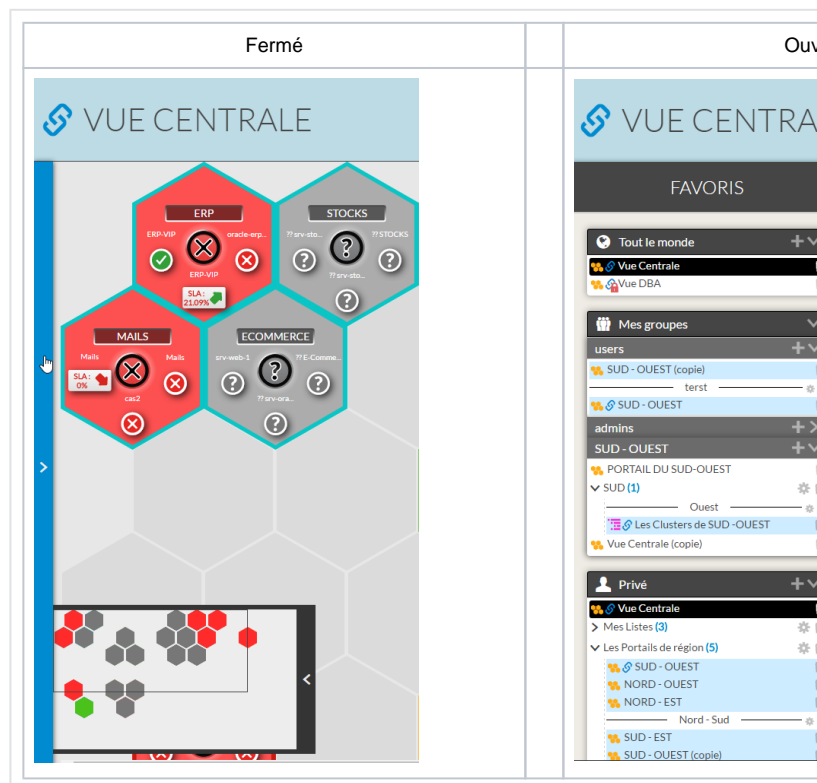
| Fermé | Ouv |
|---|---|

VUE CENTRALE

ERP
ERP-VIP
oracle-erp...
ERP-VIP
SLA : 21.09%

STOCKS
?? srv-sto...
?? STOCKS
?? srv-sto...

MAILS
Mails
Mails
SLA : 0%
cas2

ECOMMERCE
srv-web-1
?? E-Comme...
?? srv-ora...

VUE CENTRA

FAVORIS

Tout le monde
Vue Centrale
Vue DBA

Mes groupes
users
SUD - OUEST (copie)
terst
SUD - OUEST
admins
SUD - OUEST
PORTAIL DU SUD-OUEST
SUD (1)
Ouest
Les Clusters de SUD -OUEST
Vue Centrale (copie)

Privé
Vue Centrale
Mes Listes (3)
Les Portails de région (5)
SUD - OUEST
NORD - OUEST
NORD - EST
Nord - Sud
SUD - EST
SUD - OUEST (copie)